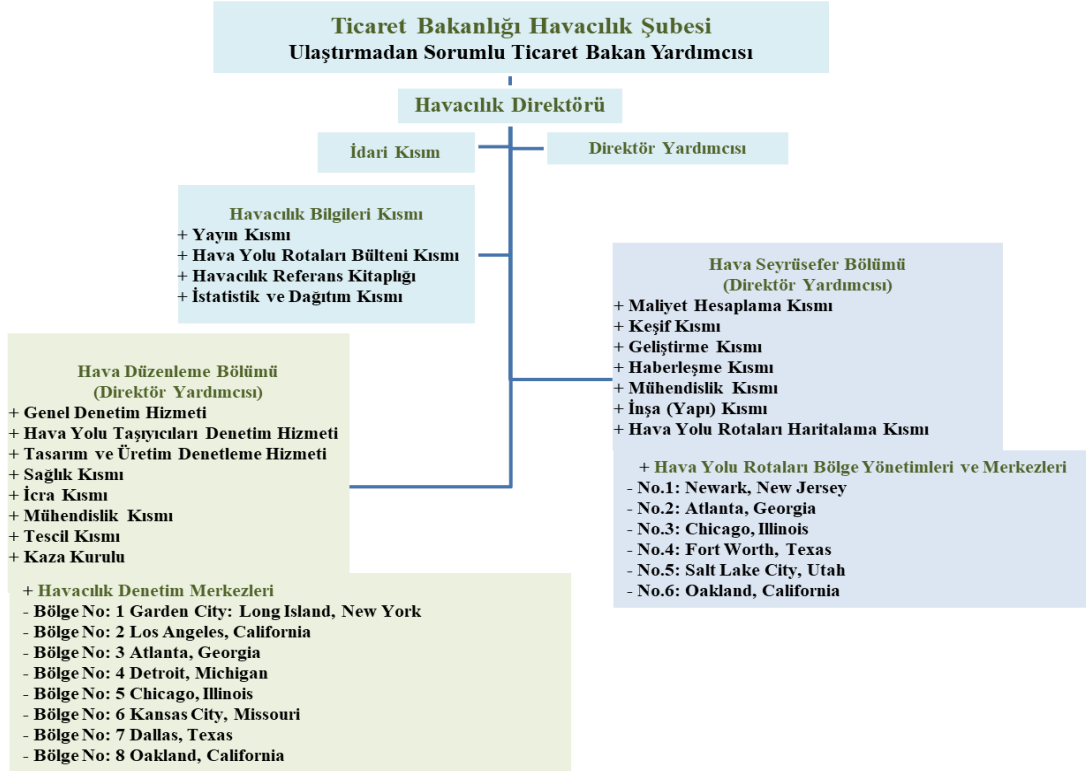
Ticaret Bakanlığı Havacılık Şubesi
Ulaştırmadan Sorumlu Ticaret Bakan Yardımcısı

Havacılık Direktörü

İdari Kısım

Direktör Yardımcısı

Havacılık Bilgileri Kısmı
+ Yayın Kısmı
+ Hava Yolu Rotaları Bülteni Kısmı
+ Havacılık Referans Kitaplığı
+ İstatistik ve Dağıtım Kısmı

Hava Seyrüsefer Bölümü
(Direktör Yardımcısı)
+ Maliyet Hesaplama Kısmı
+ Keşif Kısmı
+ Geliştirme Kısmı
+ Haberleşme Kısmı
+ Mühendislik Kısmı
+ İnşa (Yapı) Kısmı
+ Hava Yolu Rotaları Haritalama Kısmı

+ Hava Yolu Rotaları Bölge Yönetimleri ve Merkezleri
- No.1: Newark, New Jersey
- No.2: Atlanta, Georgia
- No.3: Chicago, Illinois
- No.4: Fort Worth, Texas
- No.5: Salt Lake City, Utah
- No.6: Oakland, California

Hava Düzenleme Bölümü
(Direktör Yardımcısı)
+ Genel Denetim Hizmeti
+ Hava Yolu Taşıyıcıları Denetim Hizmeti
+ Tasarım ve Üretim Denetleme Hizmeti
+ Sağlık Kısmı
+ İcra Kısmı
+ Mühendislik Kısmı
+ Tescil Kısmı
+ Kaza Kurulu

+ Havacılık Denetim Merkezleri
- Bölge No: 1 Garden City: Long Island, New York
- Bölge No: 2 Los Angeles, California
- Bölge No: 3 Atlanta, Georgia
- Bölge No: 4 Detroit, Michigan
- Bölge No: 5 Chicago, Illinois
- Bölge No: 6 Kansas City, Missouri
- Bölge No: 7 Dallas, Texas
- Bölge No: 8 Oakland, California